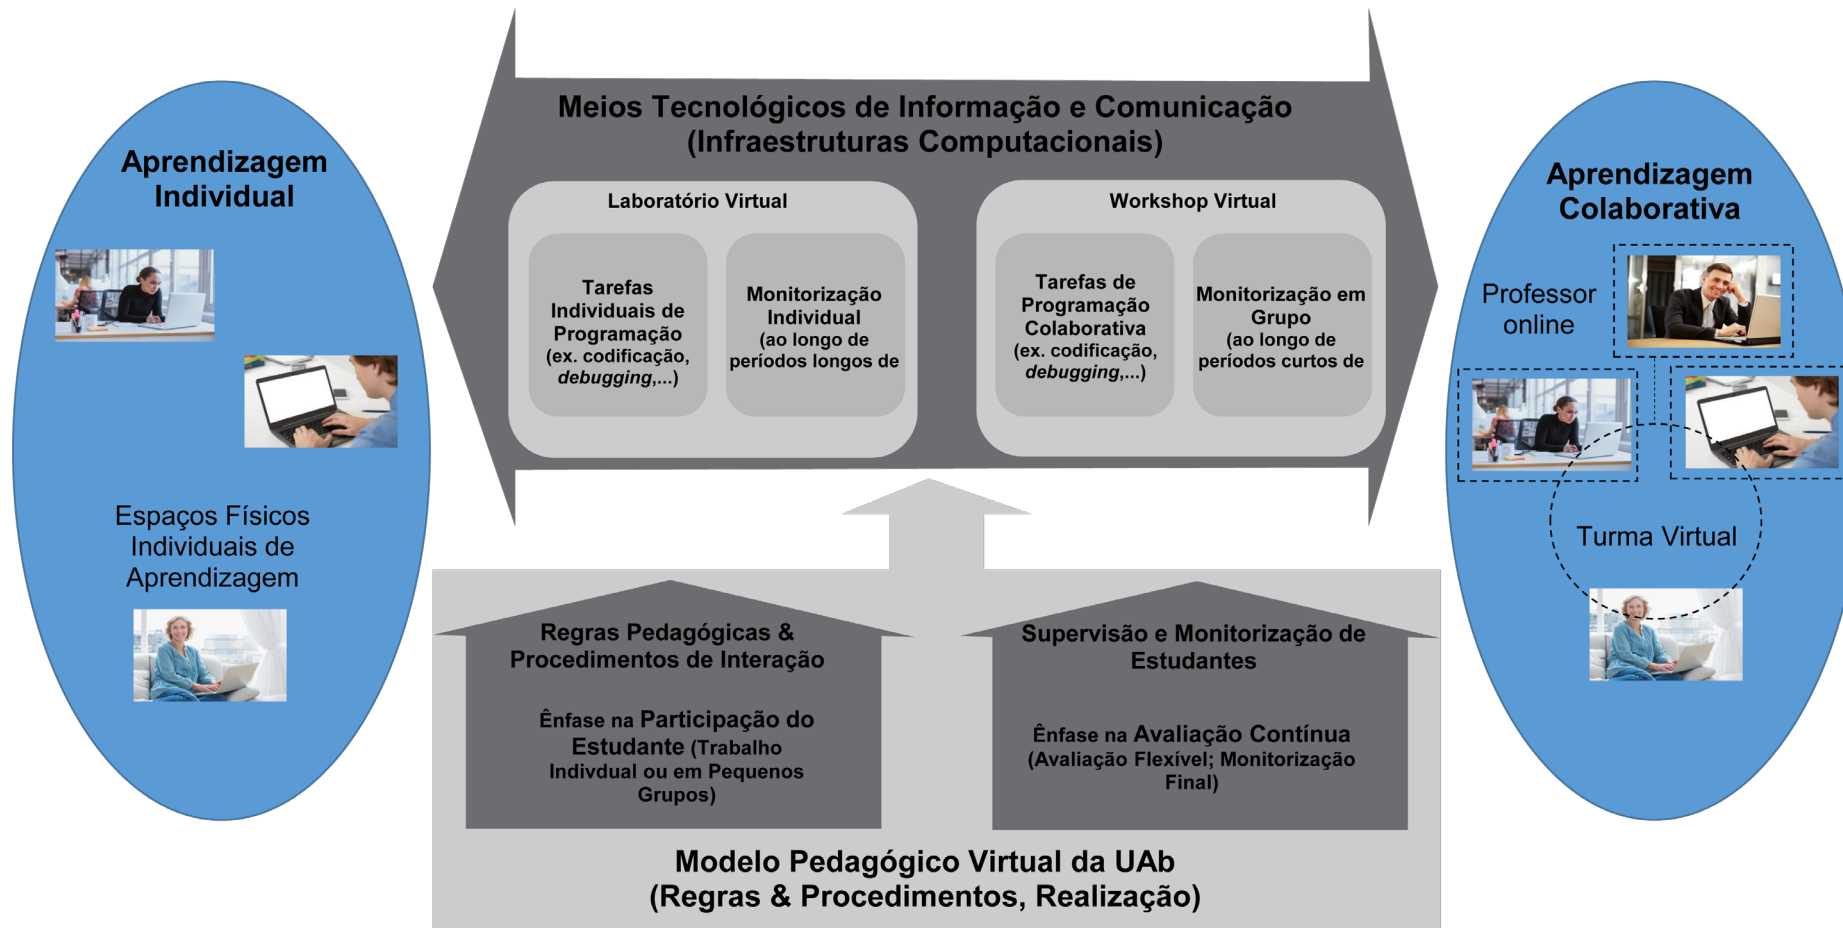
Aprendizagem Individual

Espaços Físicos Individuais de Aprendizagem

Meios Tecnológicos de Informação e Comunicação (Infraestruturas Computacionais)

Laboratório Virtual

Tarefas Individuais de Programação (ex. codificação, *debugging*,...)

Monitorização Individual (ao longo de períodos longos de

Workshop Virtual

Tarefas de Programação Colaborativa (ex. codificação, *debugging*,...)

Monitorização em Grupo (ao longo de períodos curtos de

Aprendizagem Colaborativa

Professor online

Turma Virtual

Regras Pedagógicas & Procedimentos de Interação

Ênfase na Participação do Estudante (Trabalho Indivdual ou em Pequenos Grupos)

Supervisão e Monitorização de Estudantes

Ênfase na Avaliação Contínua (Avaliação Flexível; Monitorização Final)

Modelo Pedagógico Virtual da UAb (Regras & Procedimentos, Realização)